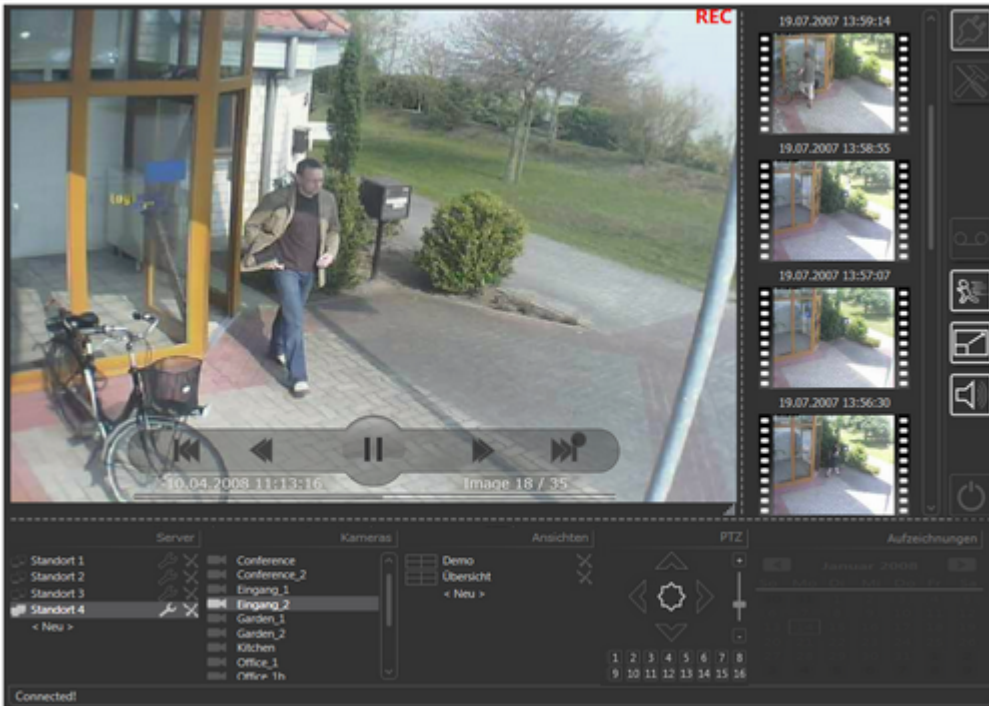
REC

19.07.2007 13:59:14

19.07.2007 13:58:55

19.07.2007 13:57:07

19.07.2007 13:56:30

10.04.2008 11:13:16

Image 18 / 35

Server

Standort 1
Standort 2
Standort 3
Standort 4
< Neu >

Kameras

Conference
Conference_2
Eingang_1
Eingang_2
Garden_1
Garden_2
Kitchen
Office_1
Office_1b

Ansichten

Demo
Übersicht
< Neu >

PTZ

+
-

1 2 3 4 5 6 7 8
9 10 11 12 13 14 15 16

Aufzeichnungen

Januar 2008

Connected!